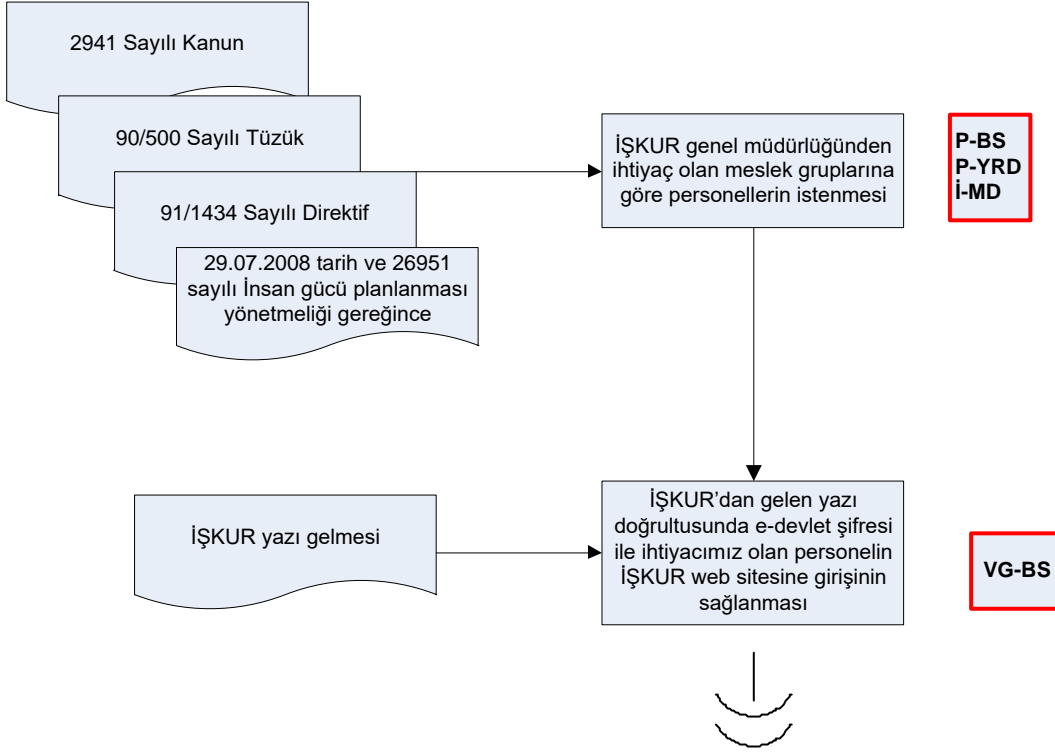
2941 Sayılı Kanun

90/500 Sayılı Tüzük

91/1434 Sayılı Direktif

29.07.2008 tarih ve 26951 sayılı İnsan gücü planlanması yönetmeliği gereğince

İŞKUR genel müdürlüğünden ihtiyaç olan meslek gruplarına göre personellerin istenmesi

P-BS
P-YRD
İ-MD

İŞKUR yazı gelmesi

İŞKUR'dan gelen yazı doğrultusunda e-devlet şifresi ile ihtiyacımız olan personelin İŞKUR web sitesine girişinin sağlanması

VG-BS